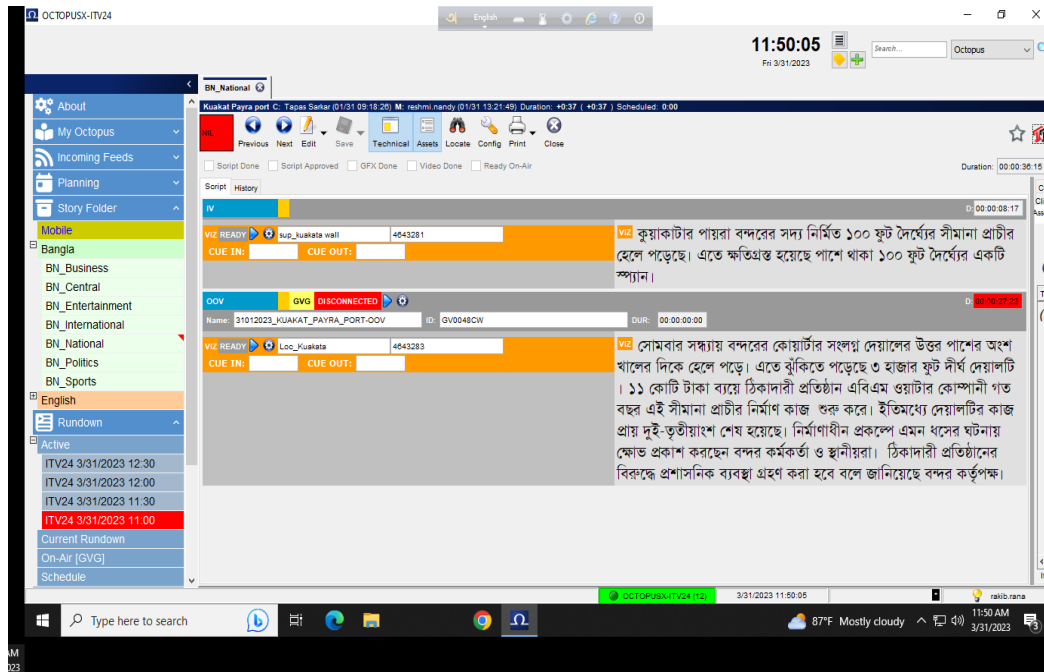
OCTOPUSX-ITV24

English

11:50:05
Fri 3/31/2023

Search...
Octopus

About
My Octopus
Incoming Feeds
Planning
Story Folder
Mobile
Bangla
BN_Business
BN_Central
BN_Entertainment
BN_International
BN_National
BN_Politics
BN_Sports
English
Rundown
Active
ITV24 3/31/2023 12:30
ITV24 3/31/2023 12:00
ITV24 3/31/2023 11:30
ITV24 3/31/2023 11:00
Current Rundown
On-Air [GVG]
Schedule

BN_National

Kuakat Payra port C: Tapas Sarkar (01/31 09:18:26) M: reshmi.nandy (01/31 13:21:49) Duration: +0:37 ( +0:37 ) Scheduled: 0:00

NRL
Previous Next Edit Save Technical Assets Locate Config Print Close

Script Done Script Approved GFX Done Video Done Ready On-Air

Duration: 00:00:36:15

Script History

IV
D: 00:00:08:17

VIZ READY sup_kuakata wall 4643281
CUE IN: CUE OUT:

VIZ কুয়াকাটার পায়রা বন্দরের সদ্য নির্মিত ১০০ ফুট দৈর্ঘ্যের সীমানা প্রাচীর হেলে পড়েছে। এতে ক্ষতিগ্রস্ত হয়েছে পাশে থাকা ১০০ ফুট দৈর্ঘ্যের একটি স্প্যান।

OOV GVG DISCONNECTED
D: 00:00:27:23
Name: 31012023_KUAKAT_PAYRA_PORT-OOV ID: GV0048CW DUR: 00:00:00:00

VIZ READY Loc_Kuakata 4643283
CUE IN: CUE OUT:

VIZ সোমবার সন্ধ্যায় বন্দরের কোয়ার্টার সংলগ্ন দেয়ালের উত্তর পাশের অংশ খালের দিকে হেলে পড়ে। এতে ঝুঁকিতে পড়েছে ৩ হাজার ফুট দীর্ঘ দেয়ালটি। ১১ কোটি টাকা ব্যয়ে ঠিকাদারী প্রতিষ্ঠান এবিএম ওয়াটার কোম্পানী গত বছর এই সীমানা প্রাচীর নির্মাণ কাজ শুরু করে। ইতিমধ্যে দেয়ালটির কাজ প্রায় দুই-তৃতীয়াংশ শেষ হয়েছে। নির্মাণাধীন প্রকল্পে এমন ধসের ঘটনায় ক্ষোভ প্রকাশ করছেন বন্দর কর্মকর্তা ও স্থানীয়রা। ঠিকাদারী প্রতিষ্ঠানের বিরুদ্ধে প্রশাসনিক ব্যবস্থা গ্রহণ করা হবে বলে জানিয়েছে বন্দর কর্তৃপক্ষ।

OCTOPUSX-ITV24 (12) 3/31/2023 11:50:05 rakib.rana

Type here to search
87°F Mostly cloudy 11:50 AM 3/31/2023